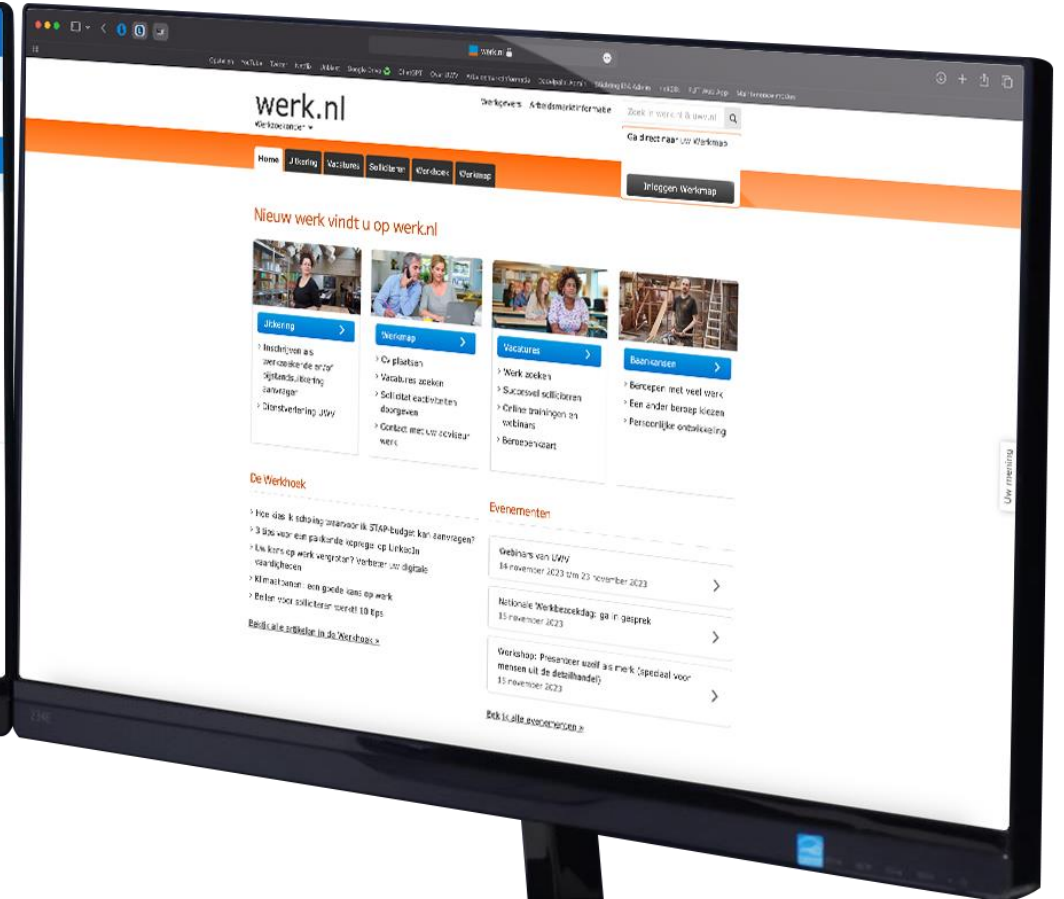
werk.nl

Werkzoekenden ▾

Werkgevers Arbeidsmarktinformatie

Zoek in werk.nl & uwv.nl

Ga direct naar uw Werkmap

Inloggen Werkmap

Home Uitkering Vacatures Solliciteren Werkzoeken Werkmap

Nieuw werk vindt u op werk.nl

Uitkering
Inschrijven als werkzoekende en/of bijstandsuitkering aanvragen
Dienstverlening UWV

Werkmap
Cv plaatsen
Vacatures zoeken
Sollicitatieactiviteiten doorgeven
Contact met uw adviseur werk

Vacatures
Werk zoeken
Succesvol solliciteren
Online trainingen en webinars
Beroepenkaart

Baankansen
Beroepen met veel werk
Een ander beroep kiezen
Persoonlijke ontwikkeling

De Werkhoek
Hoe dien ik subsidie waarvoor ik STAP-budget kan aanvragen?
3 tips voor een passende reactie op LinkedIn
Uw kans op werk vergroten? Verbeter uw digitale vaardigheden
Klimaatbanen: een goede kans op werk
Beter voor solliciteren wordt 10 tips
Bekijk alle artikelen in de Werkhoek »

Evenementen
Webinars van UWV
14 november 2023 t/m 23 november 2023
Nationale Werkbezoekdag: ga in gesprek
15 november 2023
Workshop: Presenteer uzelf als merk (speciaal voor mensen uit de detailhandel)
15 november 2023
Bekijk alle evenementen »

Uw mening